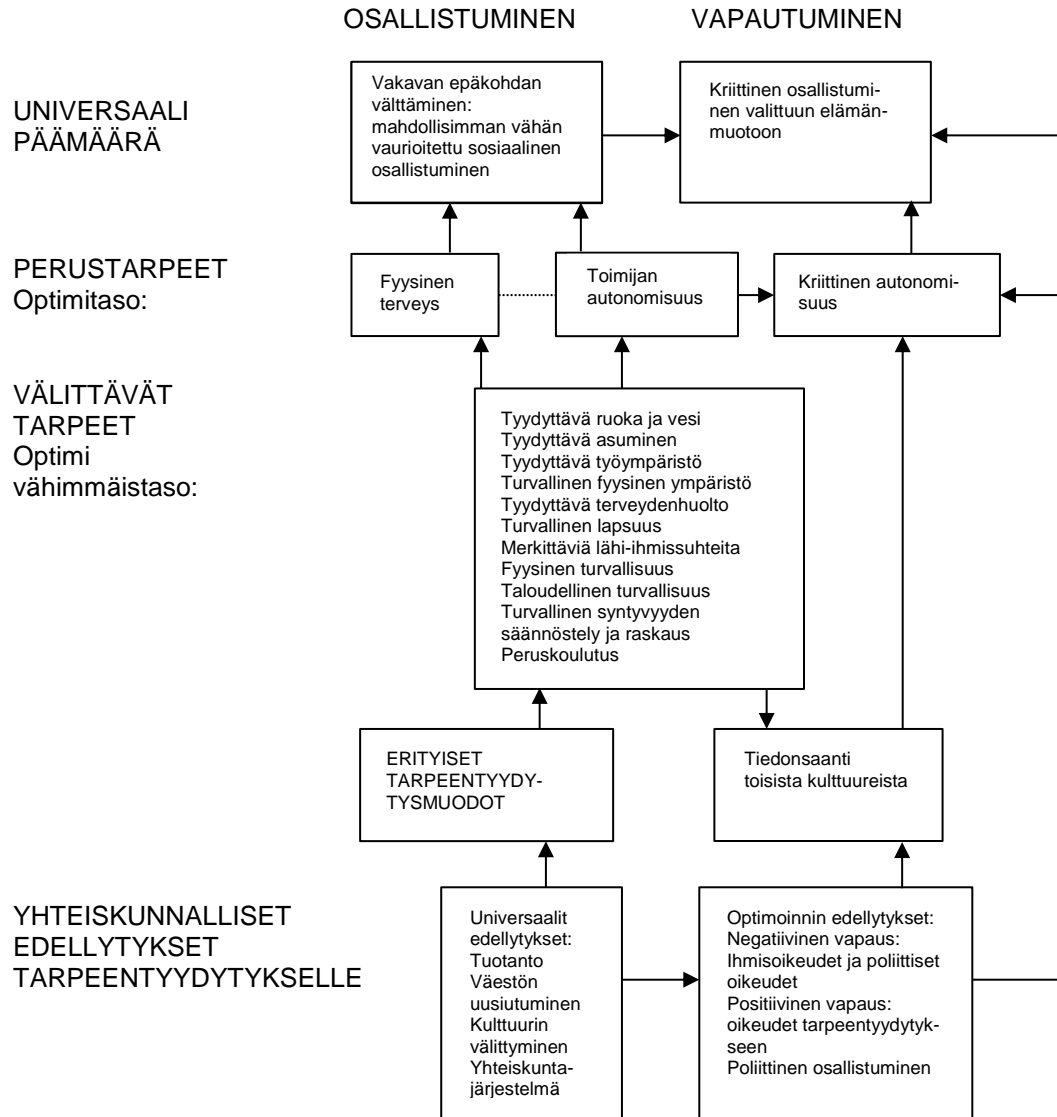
OSALLISTUMINEN

VAPAUTUMINEN

UNIVERSAALI PÄÄMÄÄRÄ

Vakavan epäkohdan välttäminen: mahdollisimman vähän vaurioitettu sosiaalinen osallistuminen

Kriittinen osallistuminen valittuun elämänmuotoon

PERUSTARPEET Optimitaso:

Fyysinen terveys

Toimijan autonomisuus

Kriittinen autonomisuus

VÄLITTÄVÄT TARPEET Optimi vähimmäistaso:

Tyydyttävä ruoka ja vesi
Tyydyttävä asuminen
Tyydyttävä työympäristö
Turvallinen fyysinen ympäristö
Tyydyttävä terveydenhuolto
Turvallinen lapsuus
Merkittäviä lähi-ihmissuhteita
Fyysinen turvallisuus
Taloudellinen turvallisuus
Turvallinen syntyvyyden säännöstely ja raskaus
Peruskoulutus

ERITYISET TARPEENTYYDYTYSMUODOT

Tiedonsaanti toisista kulttuureista

YHTEISKUNNALLISET EDELLYTYKSET TARPEENTYYDYTYKSELLE

Universaalit edellytykset:
Tuotanto
Väestön uusiutuminen
Kulttuurin välittyminen
Yhteiskuntajärjestelmä

Optimoinnin edellytykset:
Negatiivinen vapaus:
Ihmisoikeudet ja poliittiset oikeudet
Positiivinen vapaus:
oikeudet tarpeentyydytykseen
Poliittinen osallistuminen